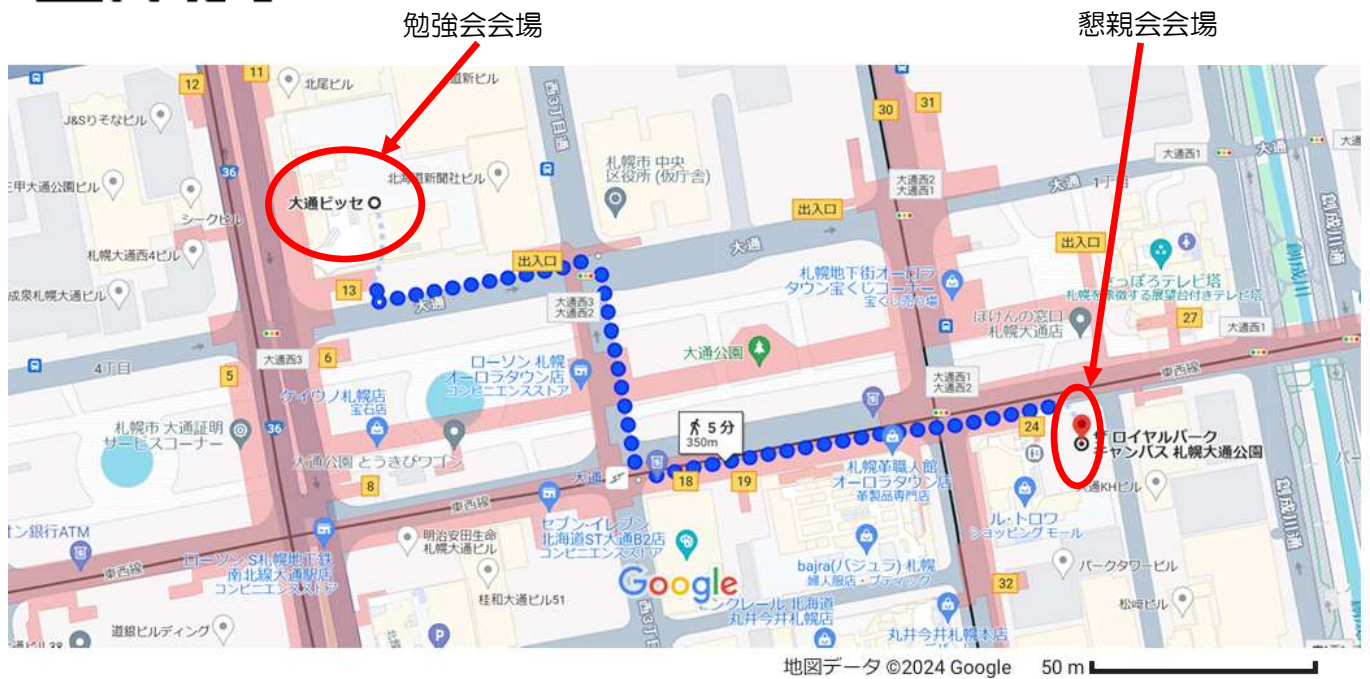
勉強会会場

懇親会会場

12
11
北尾ビル
新聞ビル
西3丁目
30
31
J&Sりそなビル
札幌市 中央区役所 (仮庁舎)
大通西1
大通
36
北海道新聞社ビル
大通西2
大通西1
大通
1丁目
甲大通公園ビル
大通ビッセ
出入口
シークビル
大通
出入口
さっぽろテレビ塔
札幌大通西4ビル
出入口
札幌地下街オーロラタウン宝くじコーナー
札幌を象徴する展望台付きテレビ塔
成泉札幌大通ビル
13
大通
大通西3
大通西2
宝くじ売り場
ほけんの窓口 札幌大通店
27
大通西1
大通西3
6
大通公園
4丁目
ローソン 札幌オーロラタウン店
コンビニエンスストア
大通西1
大通西2
東西線
5
タイウノ札幌店
宝石店
札幌市 大通証明サービスコーナー
36
5分
350m
24
ザ ロイヤルパーク キャンバス 札幌大通公園
大通公園 とうきびワゴン
大通
18
19
札幌革職人館 オーロラタウン店
革製品専門店
大通KHビル
8
東西線
ン銀行ATM
明治安田生命札幌大通ビル
セブン-イレブン 北海道ST大通B2店
コンビニエンスストア
ル・トロワ ショッピング モール
パークタワービル
東西線
ローソン S札幌地下鉄南北線大通駅店
コンビニエンスストア
Google
bajra(バジュラ) 札幌
婦人服店・ブティック
32
桂和大通ビル51
ピンクレール 北海道丸井今井札幌店
松崎ビル
道銀ビルディング
丸井今井札幌本店
創成川通
創成川
地図データ ©2024 Google
50 m